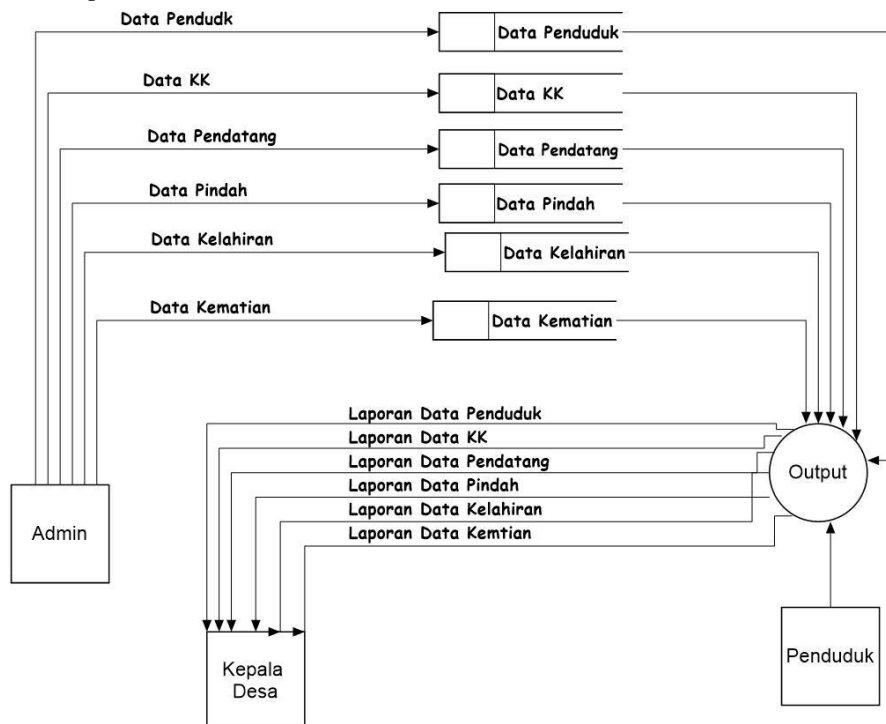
Data Pendudk

Data Penduduk

Data KK

Data KK

Data Pendatang

Data Pendatang

Data Pindah

Data Pindah

Data Kelahiran

Data Kelahiran

Data Kematian

Data Kematian

Laporan Data Penduduk

Laporan Data KK

Laporan Data Pendatang

Laporan Data Pindah

Laporan Data Kelahiran

Laporan Data Kemtian

Output

Admin

Kepala Desa

Penduduk